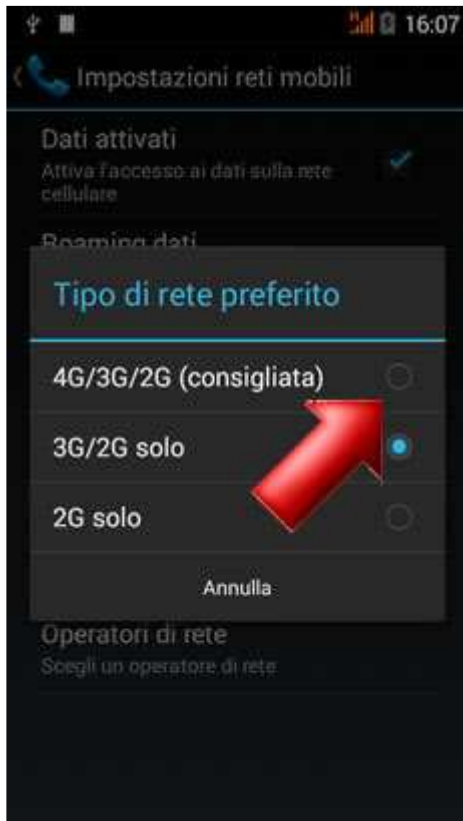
16:07

Impostazioni reti mobili

Dati attivati
Attiva l'accesso ai dati sulla rete cellulare

Roaming dati

Tipo di rete preferito

4G/3G/2G (consigliata)

3G/2G solo

2G solo

Annulla

Operatori di rete
Scegli un operatore di rete